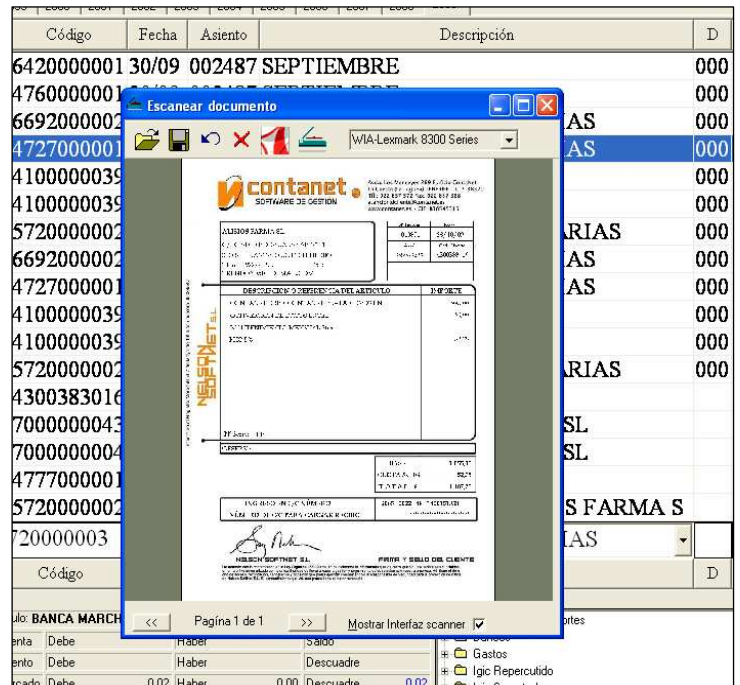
| Código | Fecha | Asiento | Descripción | D |
|---|---|---|---|---|
| 6420000001 | 30/09 | 002487 | SEPTIEMBRE | 000 |
| 4760000001 | | | | 000 |
| 6692000002 | | | AS | 000 |
| 4727000001 | | | AS | 000 |
| 4100000039 | | | | 000 |
| 4100000039 | | | | 000 |
| 5720000002 | | | ARIAS | 000 |
| 6692000002 | | | AS | 000 |
| 4727000001 | | | AS | 000 |
| 4100000039 | | | | 000 |
| 4100000039 | | | | 000 |
| 5720000002 | | | ARIAS | 000 |
| 4300383016 | | | | |
| 7000000043 | | | SL | |
| 7000000004 | | | SL | |
| 4777000001 | | | | |
| 5720000002 | | | S FARMA S | |
| 720000003 | | | IAS | |
| Código | | | | D |

Escanear documento

WIA-Lexmark 8300 Series

contanet SOFTWARE DE GESTION

NELSON SOFTNET SL

NELSON SOFTNET S.L.

FIRMA Y SELLO DEL CLIENTE

<< Página 1 de 1 >> Mostrar Interfaz scanner ☑

ulo: BANCA MARCH

enta Debe Haber Saldo

ento Debe Haber Descuadre

rcado Debe 0,02 Haber 0,00 Descuadre 0,02

ortes

Bancos

Gastos

Igic Repercutido